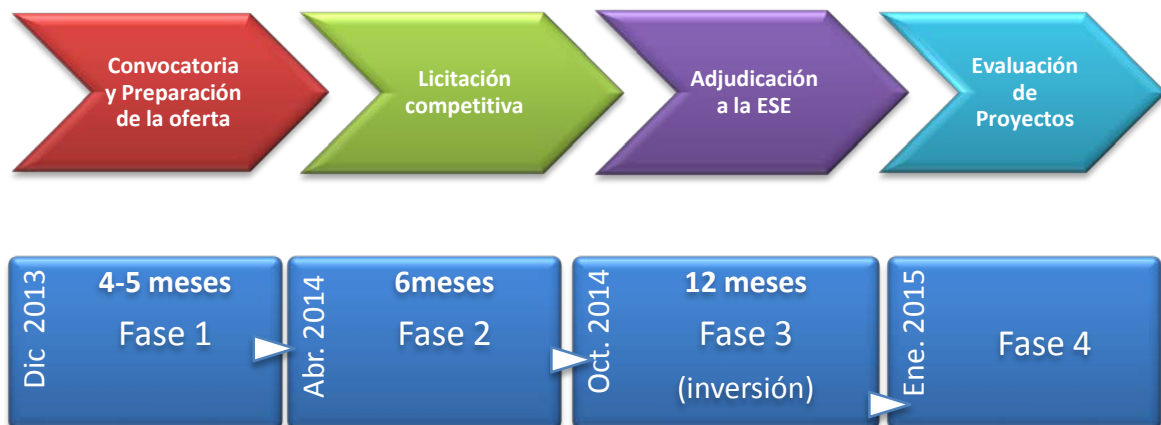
Convocatoria y Preparación de la oferta

Licitación competitiva

Adjudicación a la ESE

Evaluación de Proyectos

Dic 2013

4-5 meses

Fase 1

Abr. 2014

6meses

Fase 2

Oct. 2014

12 meses

Fase 3

(inversión)

Ene. 2015

Fase 4